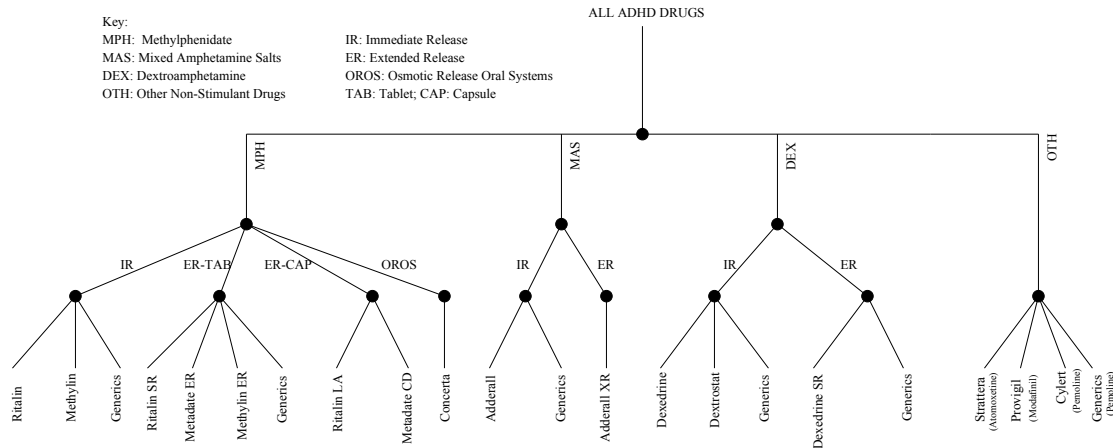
Key:
MPH: Methylphenidate
MAS: Mixed Amphetamine Salts
DEX: Dextroamphetamine
OTH: Other Non-Stimulant Drugs

IR: Immediate Release
ER: Extended Release
OROS: Osmotic Release Oral Systems
TAB: Tablet; CAP: Capsule

ALL ADHD DRUGS

MPH
MAS
DEX
OTH

IR
ER-TAB
ER-CAP
OROS
IR
ER
IR
ER

Ritalin
Methylin
Generics
Ritalin SR
Metadate ER
Methylin ER
Generics
Ritalin LA
Metadate CD
Concerta
Adderall
Generics
Adderall XR
Dexedrine
Dextrostat
Generics
Dexedrine SR
Generics
Strattera (Atomoxetine)
Provigil (Modafinil)
Cylert (Pemoline)
Generics (Pemoline)